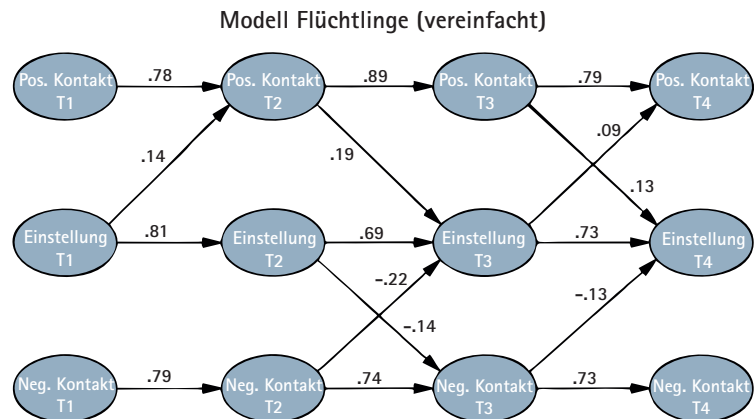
Modell Flüchtlinge (vereinfacht)

Pos. Kontakt T1

.78

Pos. Kontakt T2

.89

Pos. Kontakt T3

.79

Pos. Kontakt T4

.14

.19

.09

.13

Einstellung T1

.81

Einstellung T2

.69

Einstellung T3

.73

Einstellung T4

–.22

–.14

–.13

Neg. Kontakt T1

.79

Neg. Kontakt T2

.74

Neg. Kontakt T3

.73

Neg. Kontakt T4